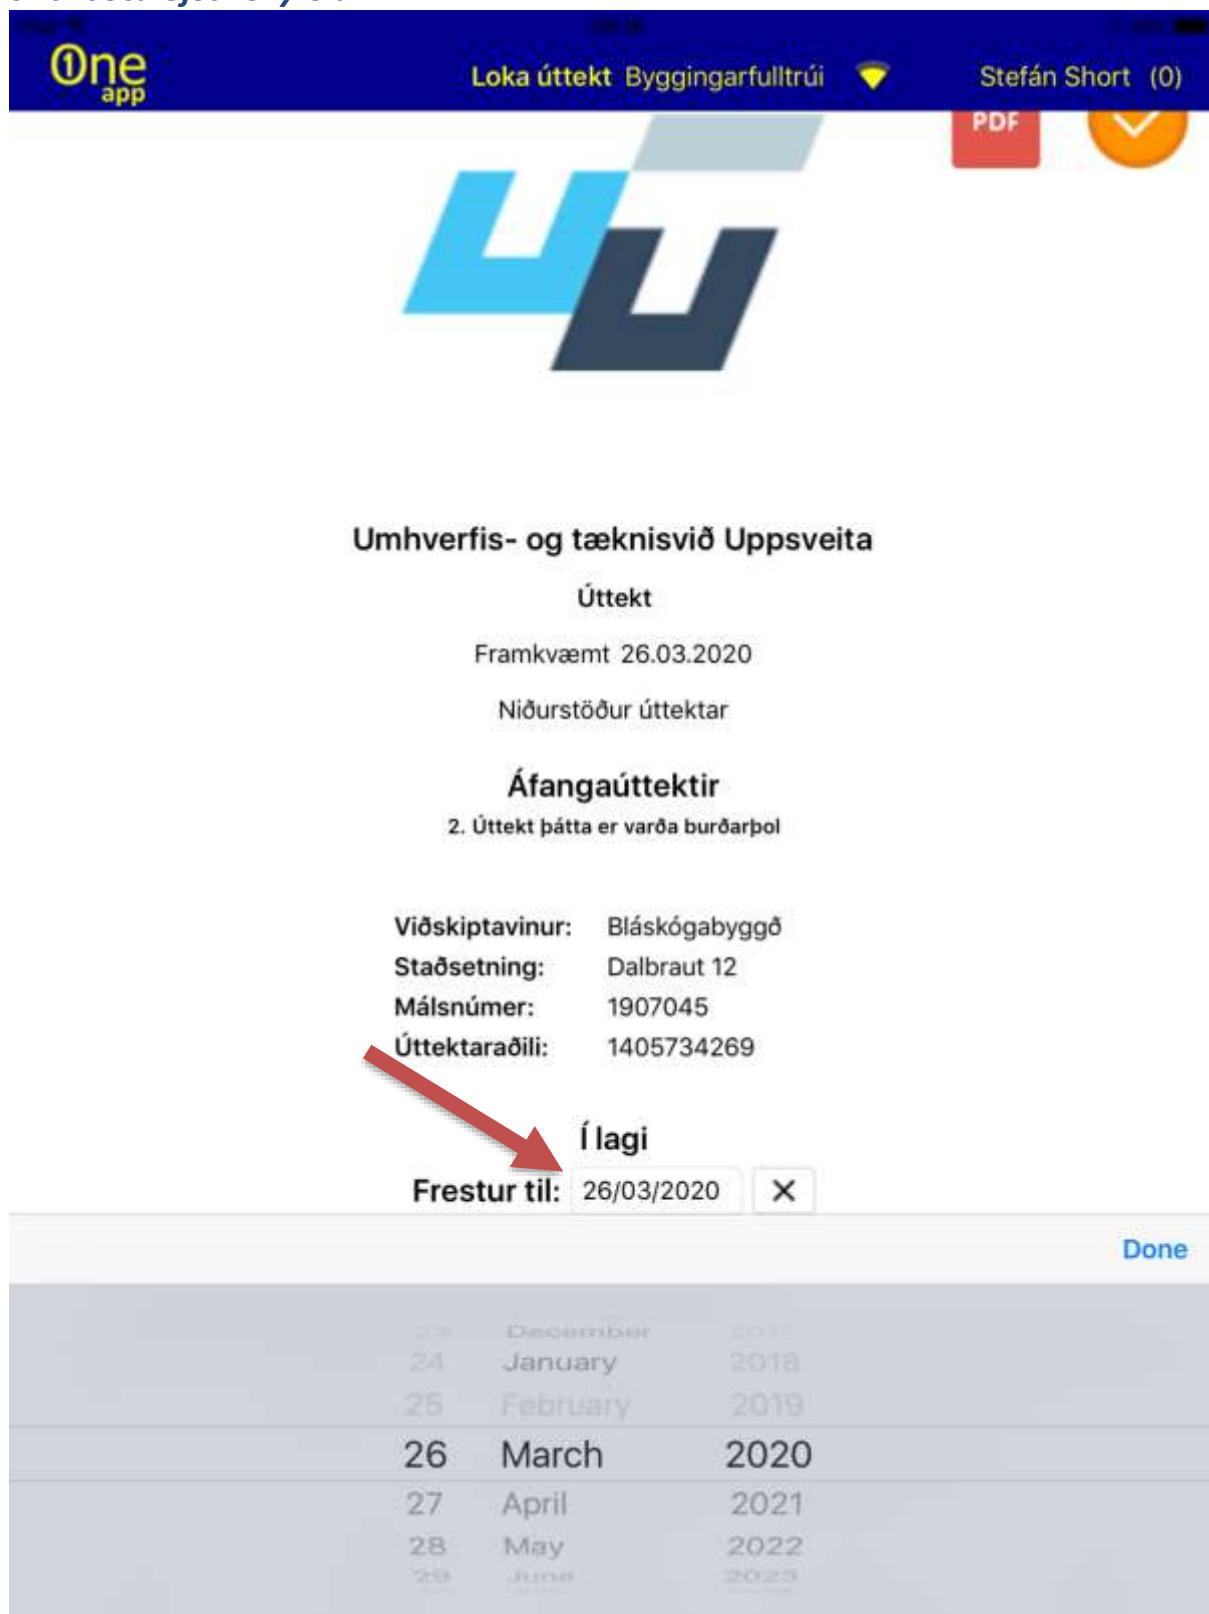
One app

Loka úttekt Byggingarfulltrúi

Stefán Short (0)

PDF

Umhverfis- og tæknisvið Uppsveita

Úttekt

Framkvæmt 26.03.2020

Niðurstöður úttektar

Áfangaúttektir

2. Úttekt þátta er varða burðarþol

| | |
|---|---|
| Viðskiptavinur: | Bláskógabyggð |
| Staðsetning: | Dalbraut 12 |
| Málsnúmer: | 1907045 |
| Úttektaraðili: | 1405734269 |

Í lagi

Frestur til: 26/03/2020 ✕

Done

23 December 2017
24 January 2018
25 February 2019
26 March 2020
27 April 2021
28 May 2022
29 June 2023